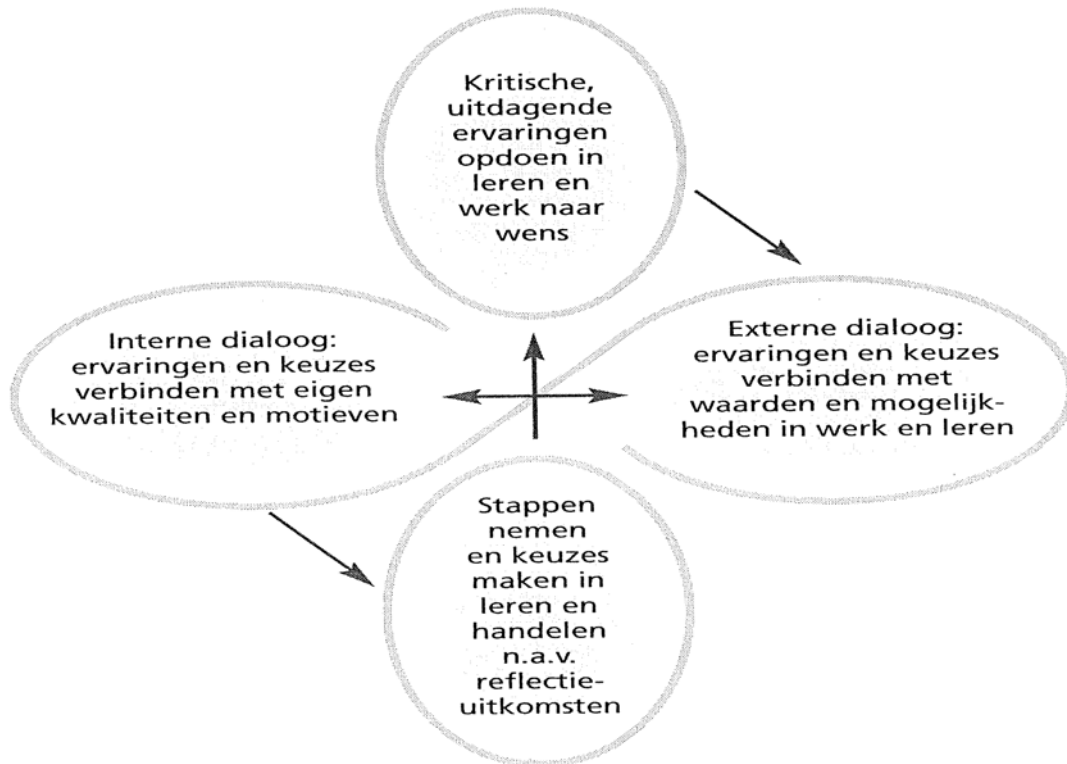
Kritische, uitdagende ervaringen opdoen in leren en werk naar wens

Interne dialoog: ervaringen en keuzes verbinden met eigen kwaliteiten en motieven

Externe dialoog: ervaringen en keuzes verbinden met waarden en mogelijkheden in werk en leren

Stappen nemen en keuzes maken in leren en handelen n.a.v. reflectieuitkomsten